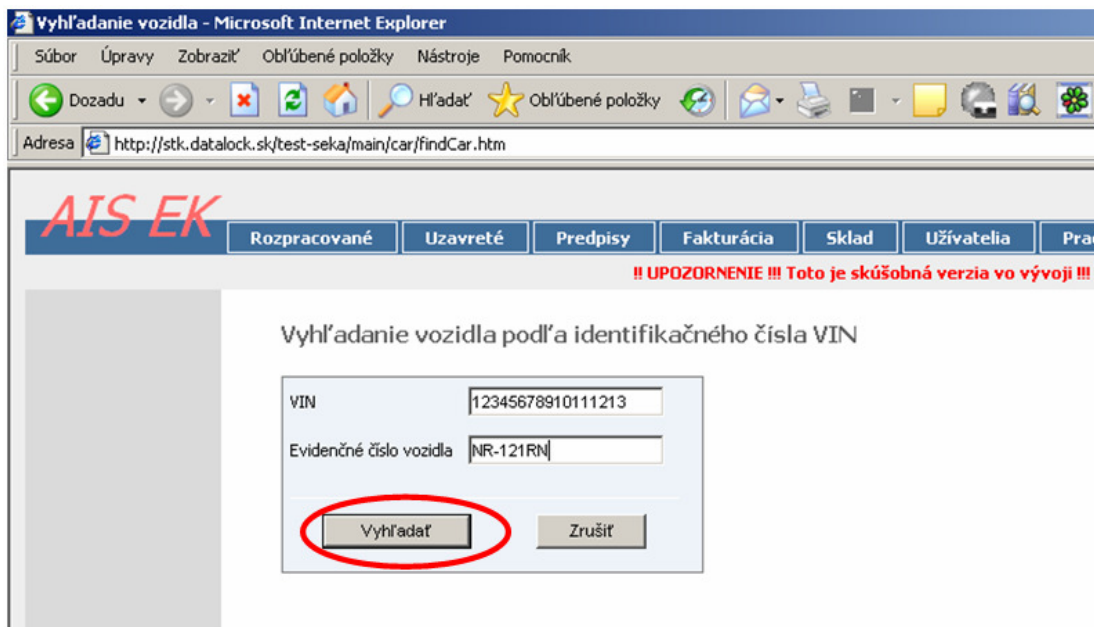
Vyhľadanie vozidla - Microsoft Internet Explorer

Súbor Úpravy Zobraziť Obľúbené položky Nástroje Pomocník

Dozadu Hľadať Obľúbené položky

Adresa http://stk.datalock.sk/test-seka/main/car/findCar.htm

AIS EK

Rozpracované Uzavreté Predpisy Fakturácia Sklad Užívatelia Pra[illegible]

‼ UPOZORNENIE ‼ Toto je skúšobná verzia vo vývoji ‼

Vyhľadanie vozidla podľa identifikačného čísla VIN

VIN 12345678910111213

Evidenčné číslo vozidla NR-121RN

Vyhľadať Zrušiť